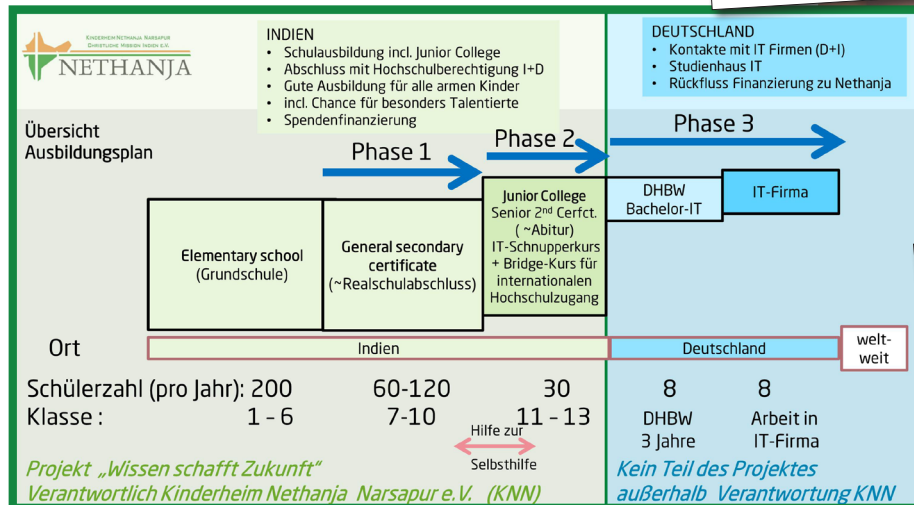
Kinderheim Nethanja Narsapur
Christliche Mission Indien e.V.
NETHANJA

INDIEN
• Schulausbildung incl. Junior College
• Abschluss mit Hochschulberechtigung I+D
• Gute Ausbildung für alle armen Kinder
• incl. Chance für besonders Talentierte
• Spendenfinanzierung

DEUTSCHLAND
• Kontakte mit IT Firmen (D+I)
• Studienhaus IT
• Rückfluss Finanzierung zu Nethanja

Übersicht Ausbildungsplan

Phase 1

Phase 2

Phase 3

Elementary school (Grundschule)

General secondary certificate (~Realschulabschluss)

Junior College Senior 2nd Cerfct. ( ~Abitur) IT-Schnupperkurs + Bridge-Kurs für internationalen Hochschulzugang

DHBW Bachelor-IT

IT-Firma

Ort

Indien

Deutschland

welt-weit

Schülerzahl (pro Jahr): 200 60-120 30 8 8

Klasse : 1 - 6 7-10 11 - 13

DHBW 3 Jahre

Arbeit in IT-Firma

Hilfe zur Selbsthilfe

Projekt „Wissen schafft Zukunft“
Verantwortlich Kinderheim Nethanja Narsapur e.V. (KNN)

Kein Teil des Projektes
außerhalb Verantwortung KNN